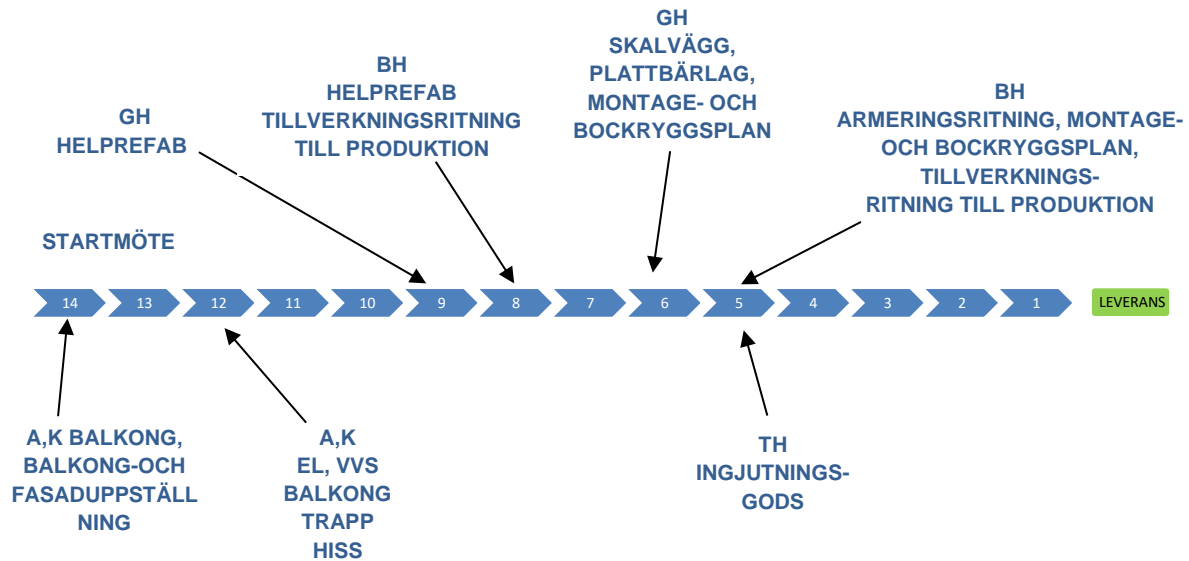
GH
SKALVÄGG,
PLATTBÄRLAG,
MONTAGE- OCH
BOCKRYGGSPLAN

BH
HELPREFAB
TILLVERKNINGSRITNING
TILL PRODUKTION

GH
HELPREFAB

BH
ARMERINGSRITNING, MONTAGE-
OCH BOCKRYGGSPLAN,
TILLVERKNINGS-
RITNING TILL PRODUKTION

STARTMÖTE

14 13 12 11 10 9 8 7 6 5 4 3 2 1

LEVERANS

A,K BALKONG,
BALKONG-OCH
FASADUPPSTÄLL
NING

A,K
EL, VVS
BALKONG
TRAPP
HISS

TH
INGJUTNINGS-
GODS